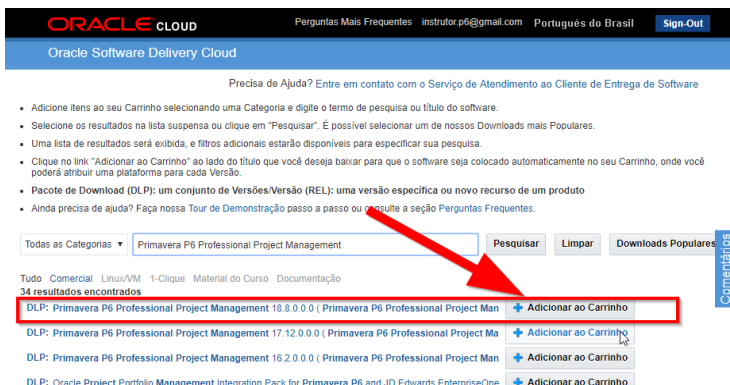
ORACLE CLOUD

Perguntas Mais Frequentes instrutor.p6@gmail.com Português do Brasil Sign-Out

Oracle Software Delivery Cloud

Precisa de Ajuda? Entre em contato com o Serviço de Atendimento ao Cliente de Entrega de Software

- Adicione itens ao seu Carrinho selecionando uma Categoria e digite o termo de pesquisa ou título do software.
- Selecione os resultados na lista suspensa ou clique em "Pesquisar". É possível selecionar um de nossos Downloads mais Populares.
- Uma lista de resultados será exibida, e filtros adicionais estarão disponíveis para especificar sua pesquisa.
- Clique no link "Adicionar ao Carrinho" ao lado do título que você deseja baixar para que o software seja colocado automaticamente no seu Carrinho, onde você poderá atribuir uma plataforma para cada Versão.
- Pacote de Download (DLP): um conjunto de Versões/Versão (REL): uma versão específica ou novo recurso de um produto
- Ainda precisa de ajuda? Faça nossa Tour de Demonstração passo a passo ou consulte a seção Perguntas Frequentes.

Todas as Categorias ▾ Primavera P6 Professional Project Management Pesquisar Limpar Downloads Populares

Comentários

Tudo Comercial Linux/VM 1-Clique Material do Curso Documentação
34 resultados encontrados

DLP: Primavera P6 Professional Project Management 18.8.0.0.0 ( Primavera P6 Professional Project Man + Adicionar ao Carrinho
DLP: Primavera P6 Professional Project Management 17.12.0.0.0 ( Primavera P6 Professional Project Ma + Adicionar ao Carrinho
DLP: Primavera P6 Professional Project Management 16.2.0.0.0 ( Primavera P6 Professional Project Ma + Adicionar ao Carrinho
DLP: Oracle Project Portfolio Management Integration Pack for Primavera P6 and JD Edwards EnterpriseOne + Adicionar ao Carrinho